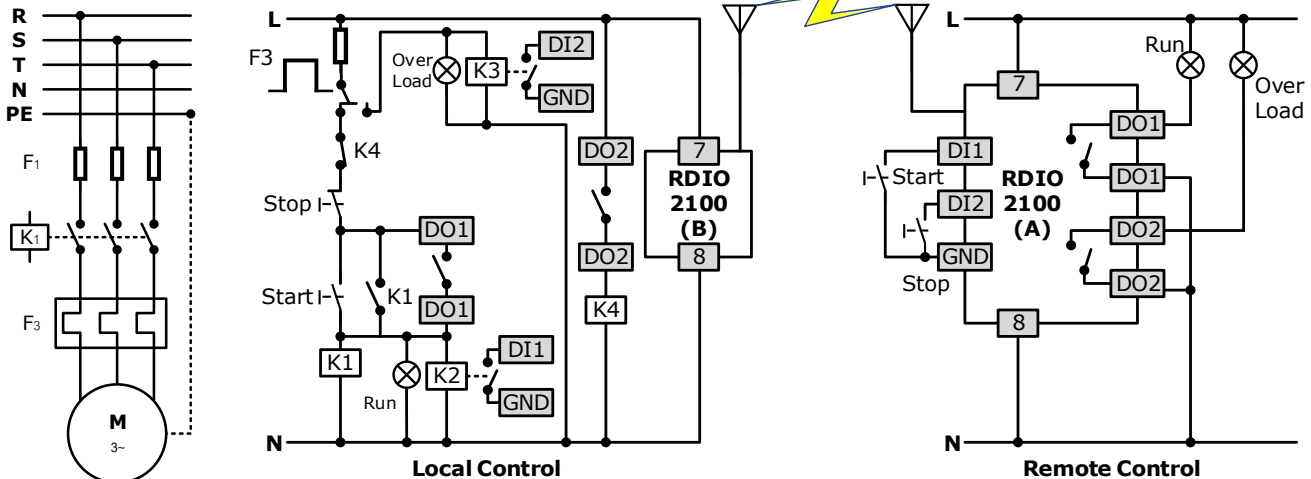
R
S
T
N
PE
F1
K1
F3
M
3~

L
F3
Over Load
K3
DI2
GND
K4
Stop
DO1
Start
K1
DO1
K1
Run
K2
DI1
GND
DO2
DO2
K4
7
RDIO 2100 (B)
8
N
Local Control

L
Run
Over Load
7
DI1
Start
DI2
GND
Stop
RDIO 2100 (A)
DO1
DO1
DO2
DO2
8
N
Remote Control